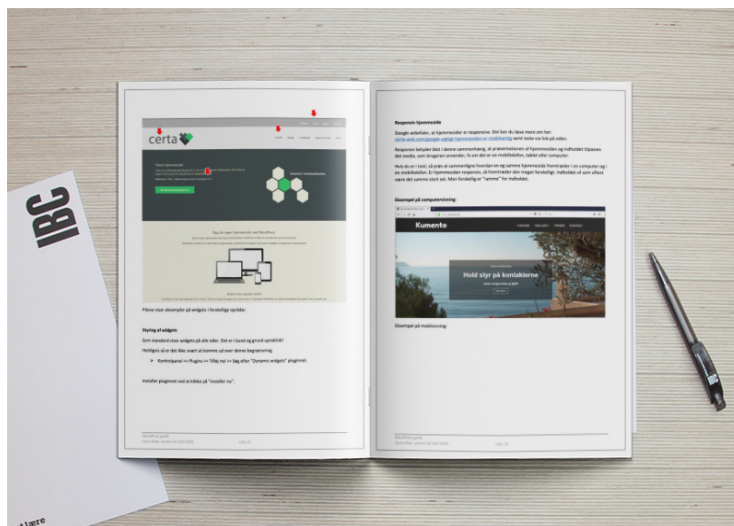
IBC

Lære

certa

Pilene viser eksempler på widgets i forskellige områder.

Styring af widgets

Som standard vises widgets på alle sider. Det er i lovad og grund uproblemt?

Heldigvis vil er det ikke svært at komme ud over denne begrænsning.

➢ Kontrolpanel >> Plugins >> Tilføj nyt >> Søg efter "Dynamic widgets" pluginnet.

Installer pluginnet ved at klikke på "Installer nu".

Side 17

Responsiv hjemmeside

Google anbefaler, at hjemmesider er responsive. Det kan du læse mere om her:

Responsiv betyder blot i denne sammenhæng, at præsentationen af hjemmesiden og indholdet tilpasses det medie, som brugeren anvender, hvad enten det er en mobiltelefon, tablet eller computer.

Eksempel på computervisning:

Kumento

Hold styr på kontakterne

Eksempel på mobilvisning:

Side 18